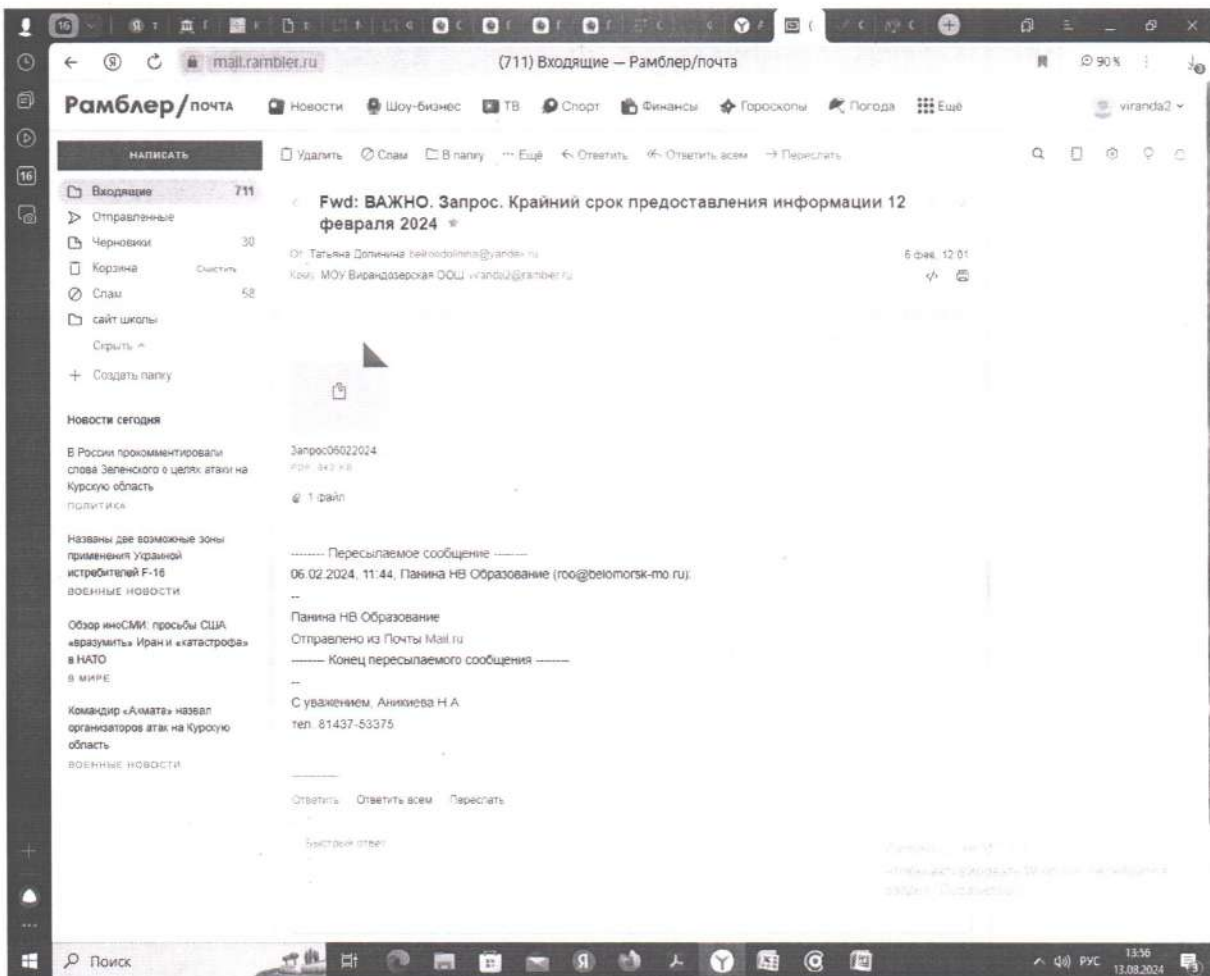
mail.rambler.ru (711) Входящие — Рамблер/почта

90%

Рамблер/почта Новости Шоу-бизнес ТВ Спорт Финансы Гороскопы Погода Ещё viranda2

НАПИСАТЬ

Удалить Спам В папку Ещё Ответить Ответить всем Переслать

Входящие 711
Отправленные
Черновики 30
Корзина Очистить
Спам 58
сайт школы
Скрыть
+ Создать папку

Новости сегодня

В России прокомментировали слова Зеленского о целях атаки на Курскую область
ПОЛИТИКА

Названы две возможные зоны применения Украиной истребителей F-16
ВОЕННЫЕ НОВОСТИ

Обзор иноСМИ: просьбы США «вразумить» Иран и «катастрофа» в НАТО
В МИРЕ

Командир «Ахмата» назвал организаторов атак на Курскую область
ВОЕННЫЕ НОВОСТИ

Fwd: ВАЖНО. Запрос. Крайний срок предоставления информации 12 февраля 2024

От: Татьяна Долинина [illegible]@yandex.ru
Кому: МОУ Вирандозерская ООШ viranda2@rambler.ru

6 фев, 12:01

Запрос06022024
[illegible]

1 файл

-------- Пересылаемое сообщение --------
06.02.2024, 11:44, Панина НВ Образование (roo@belomorsk-mo.ru):

--
Панина НВ Образование
Отправлено из Почты Mail.ru
-------- Конец пересылаемого сообщения --------

--
С уважением, Аникиева Н.А
тел. 81437-53375

Ответить Ответить всем Переслать

Быстрый ответ

Поиск

РУС 13:56 13.08.2024